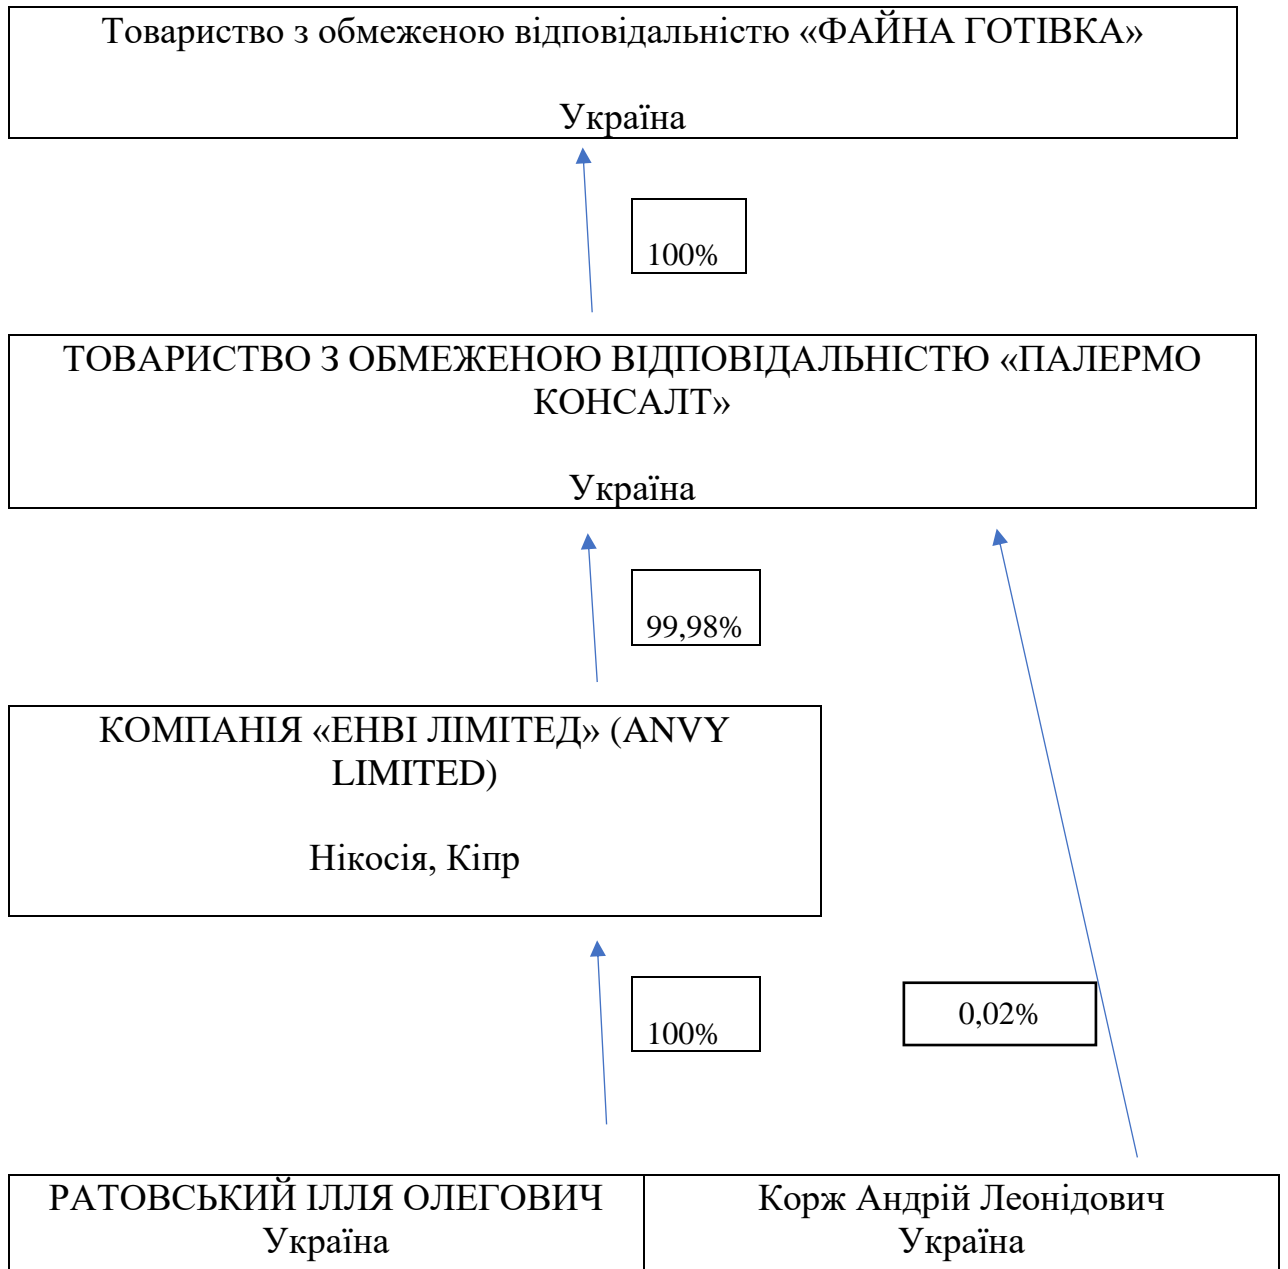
Товариство з обмеженою відповідальністю «ФАЙНА ГОТІВКА»

Україна

100%

ТОВАРИСТВО З ОБМЕЖЕНОЮ ВІДПОВІДАЛЬНІСТЮ «ПАЛЕРМО КОНСАЛТ»

Україна

99,98%

КОМПАНІЯ «ЕНВІ ЛІМІТЕД» (ANVY LIMITED)

Нікосія, Кіпр

100%

0,02%

| РАТОВСЬКИЙ ІЛЛЯ ОЛЕГОВИЧ Україна | Корж Андрій Леонідович Україна |